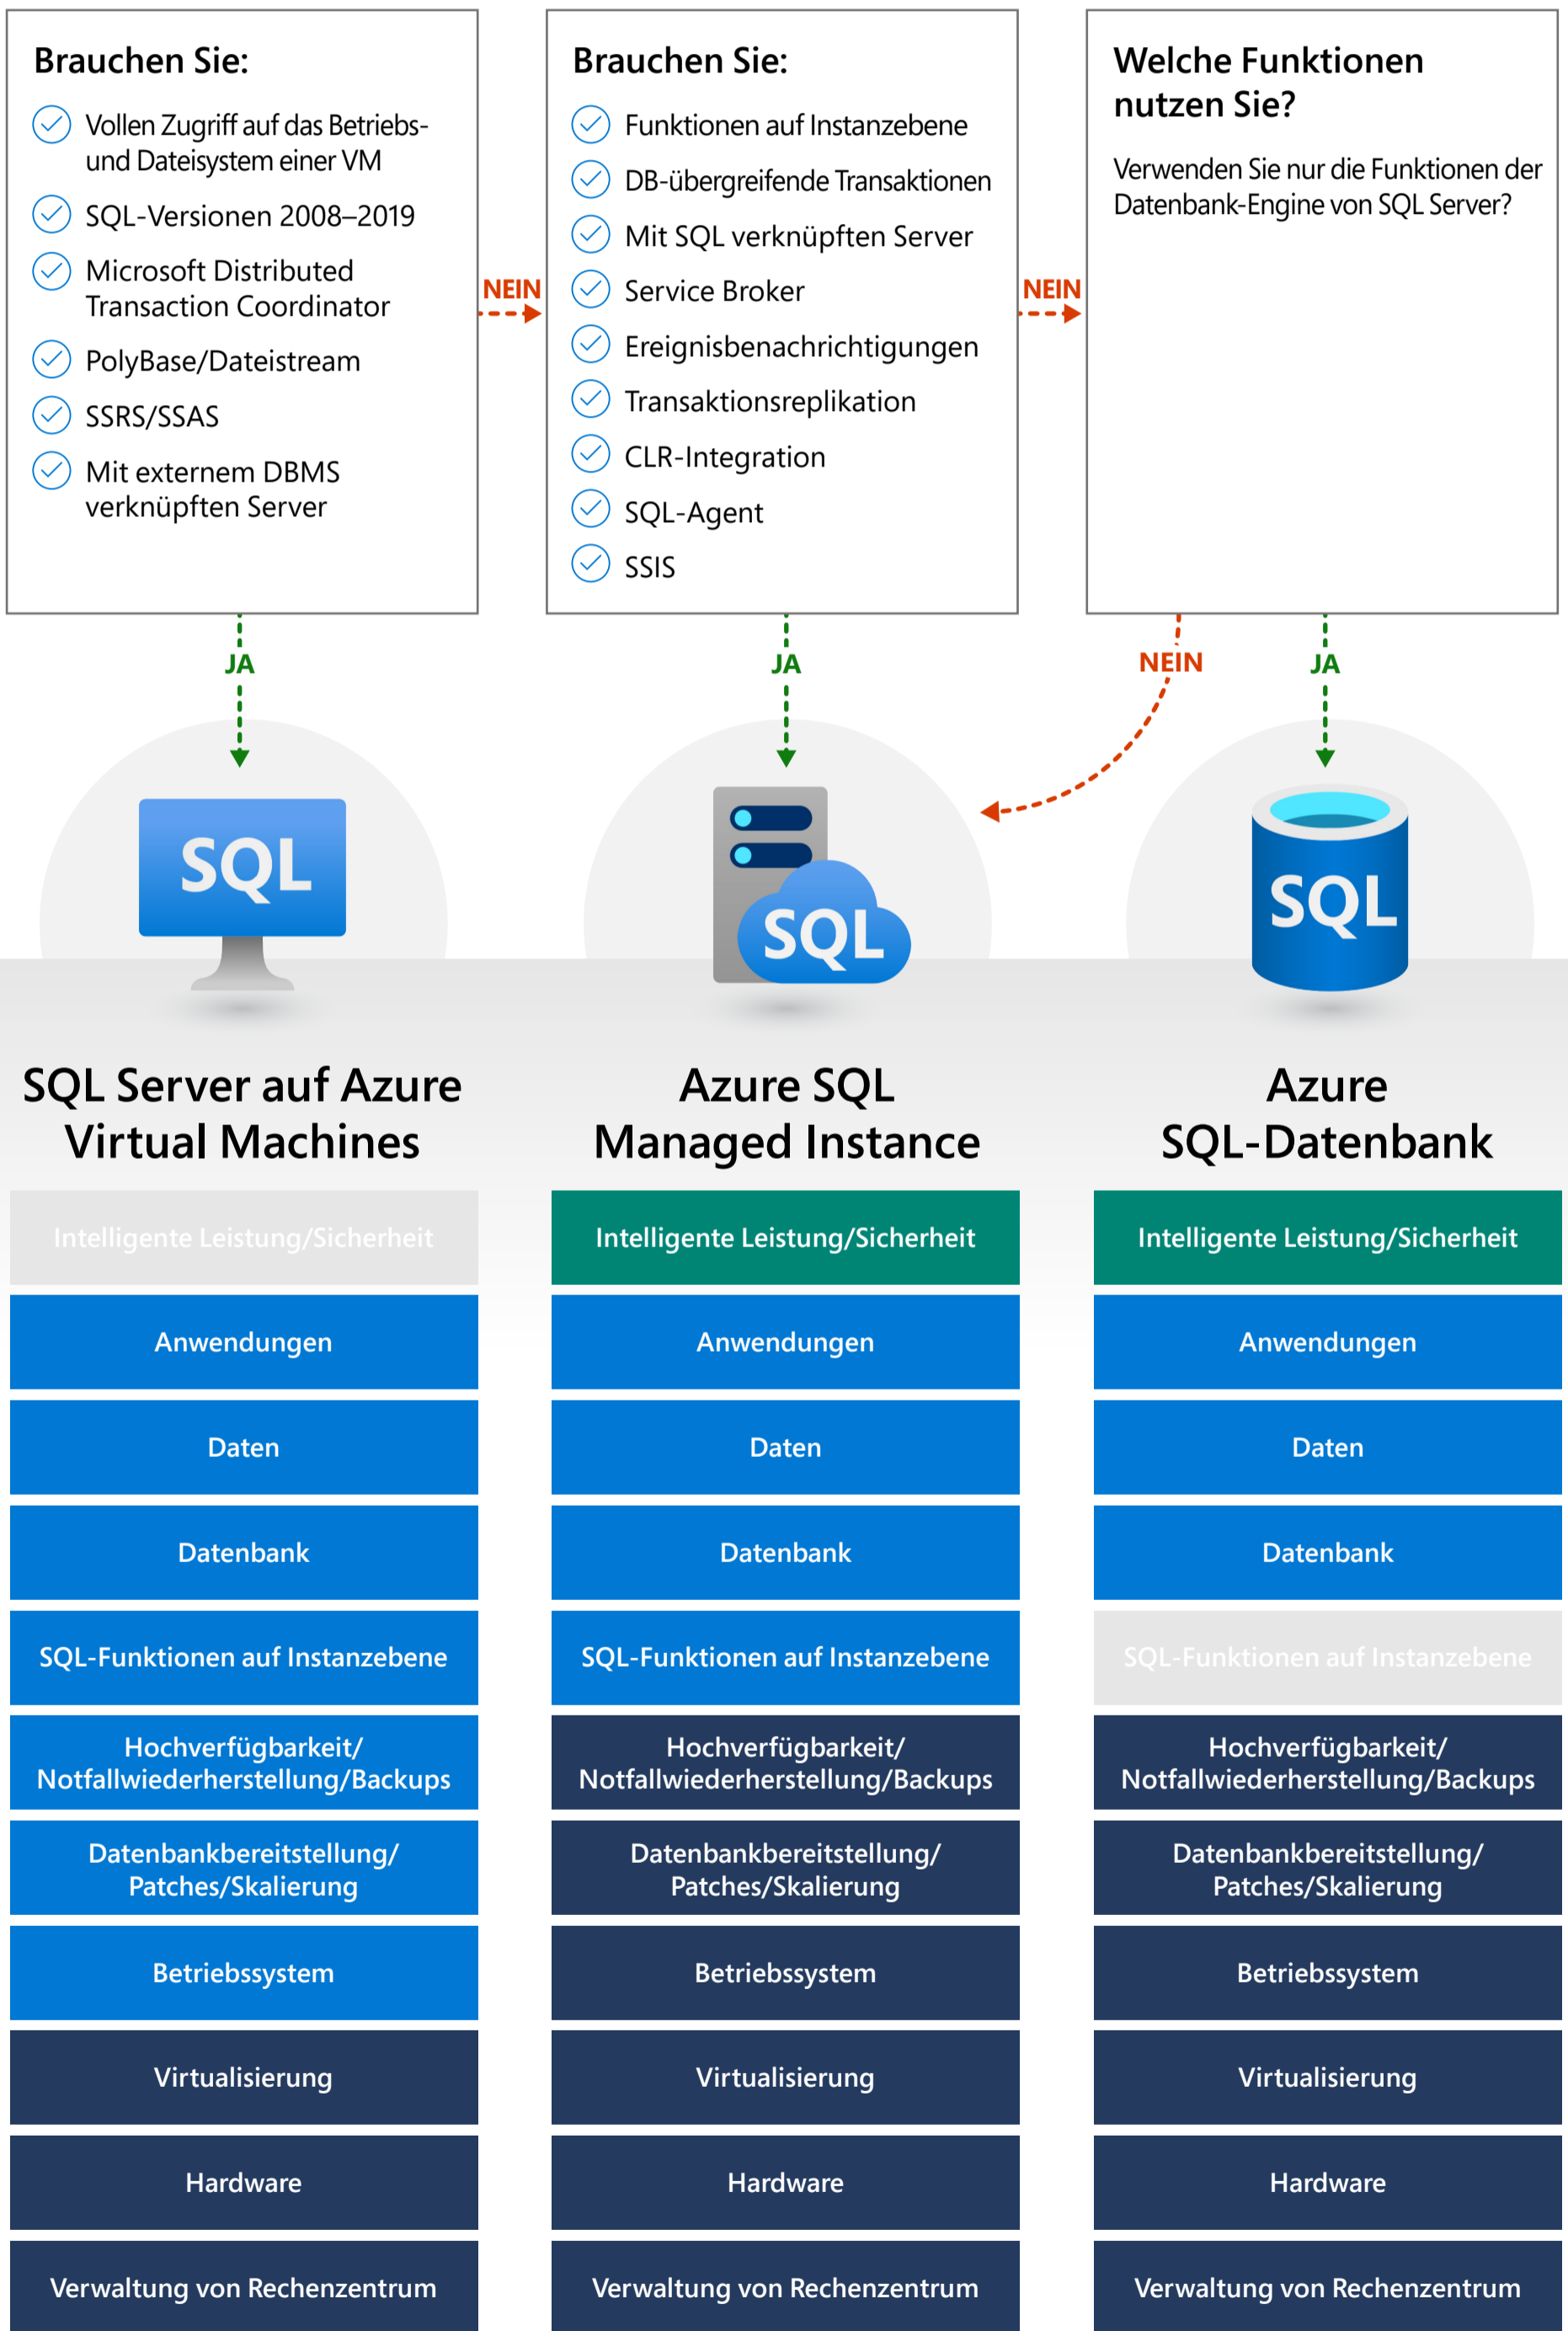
Brauchen Sie:

Vollen Zugriff auf das Betriebs- und Dateisystem einer VM

SQL-Versionen 2008–2019

Microsoft Distributed Transaction Coordinator

PolyBase/Dateistream

SSRS/SSAS

Mit externem DBMS verknüpften Server

NEIN

Brauchen Sie:

Funktionen auf Instanzebene

DB-übergreifende Transaktionen

Mit SQL verknüpften Server

Service Broker

Ereignisbenachrichtigungen

Transaktionsreplikation

CLR-Integration

SQL-Agent

SSIS

NEIN

Welche Funktionen nutzen Sie?

Verwenden Sie nur die Funktionen der Datenbank-Engine von SQL Server?

JA

JA

NEIN

JA

SQL

SQL

SQL

SQL Server auf Azure Virtual Machines

Intelligente Leistung/Sicherheit

Anwendungen

Daten

Datenbank

SQL-Funktionen auf Instanzebene

Hochverfügbarkeit/ Notfallwiederherstellung/Backups

Datenbankbereitstellung/ Patches/Skalierung

Betriebssystem

Virtualisierung

Hardware

Verwaltung von Rechenzentrum

Azure SQL Managed Instance

Intelligente Leistung/Sicherheit

Anwendungen

Daten

Datenbank

SQL-Funktionen auf Instanzebene

Hochverfügbarkeit/ Notfallwiederherstellung/Backups

Datenbankbereitstellung/ Patches/Skalierung

Betriebssystem

Virtualisierung

Hardware

Verwaltung von Rechenzentrum

Azure SQL-Datenbank

Intelligente Leistung/Sicherheit

Anwendungen

Daten

Datenbank

SQL-Funktionen auf Instanzebene

Hochverfügbarkeit/ Notfallwiederherstellung/Backups

Datenbankbereitstellung/ Patches/Skalierung

Betriebssystem

Virtualisierung

Hardware

Verwaltung von Rechenzentrum